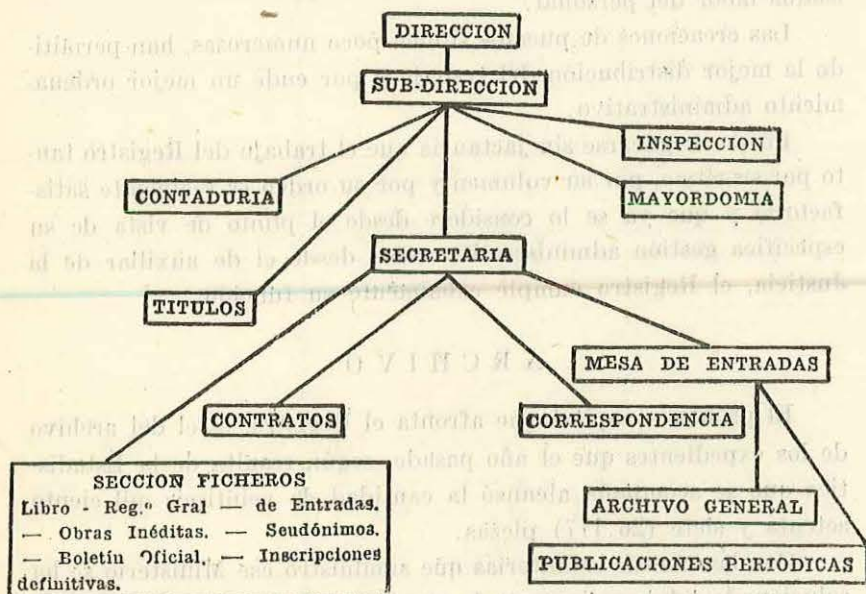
DIRECCION

SUB-DIRECCION

INSPECCION

CONTADURIA

MAYORDOMIA

SECRETARIA

TITULOS

MESA DE ENTRADAS

CONTRATOS

CORRESPONDENCIA

SECCION FICHEROS
Libro - Reg.º Gral — de Entradas. — Obras Inéditas. — Seudónimos. — Boletín Oficial. — Inscripciones definitivas.

ARCHIVO GENERAL

PUBLICACIONES PERIODICAS